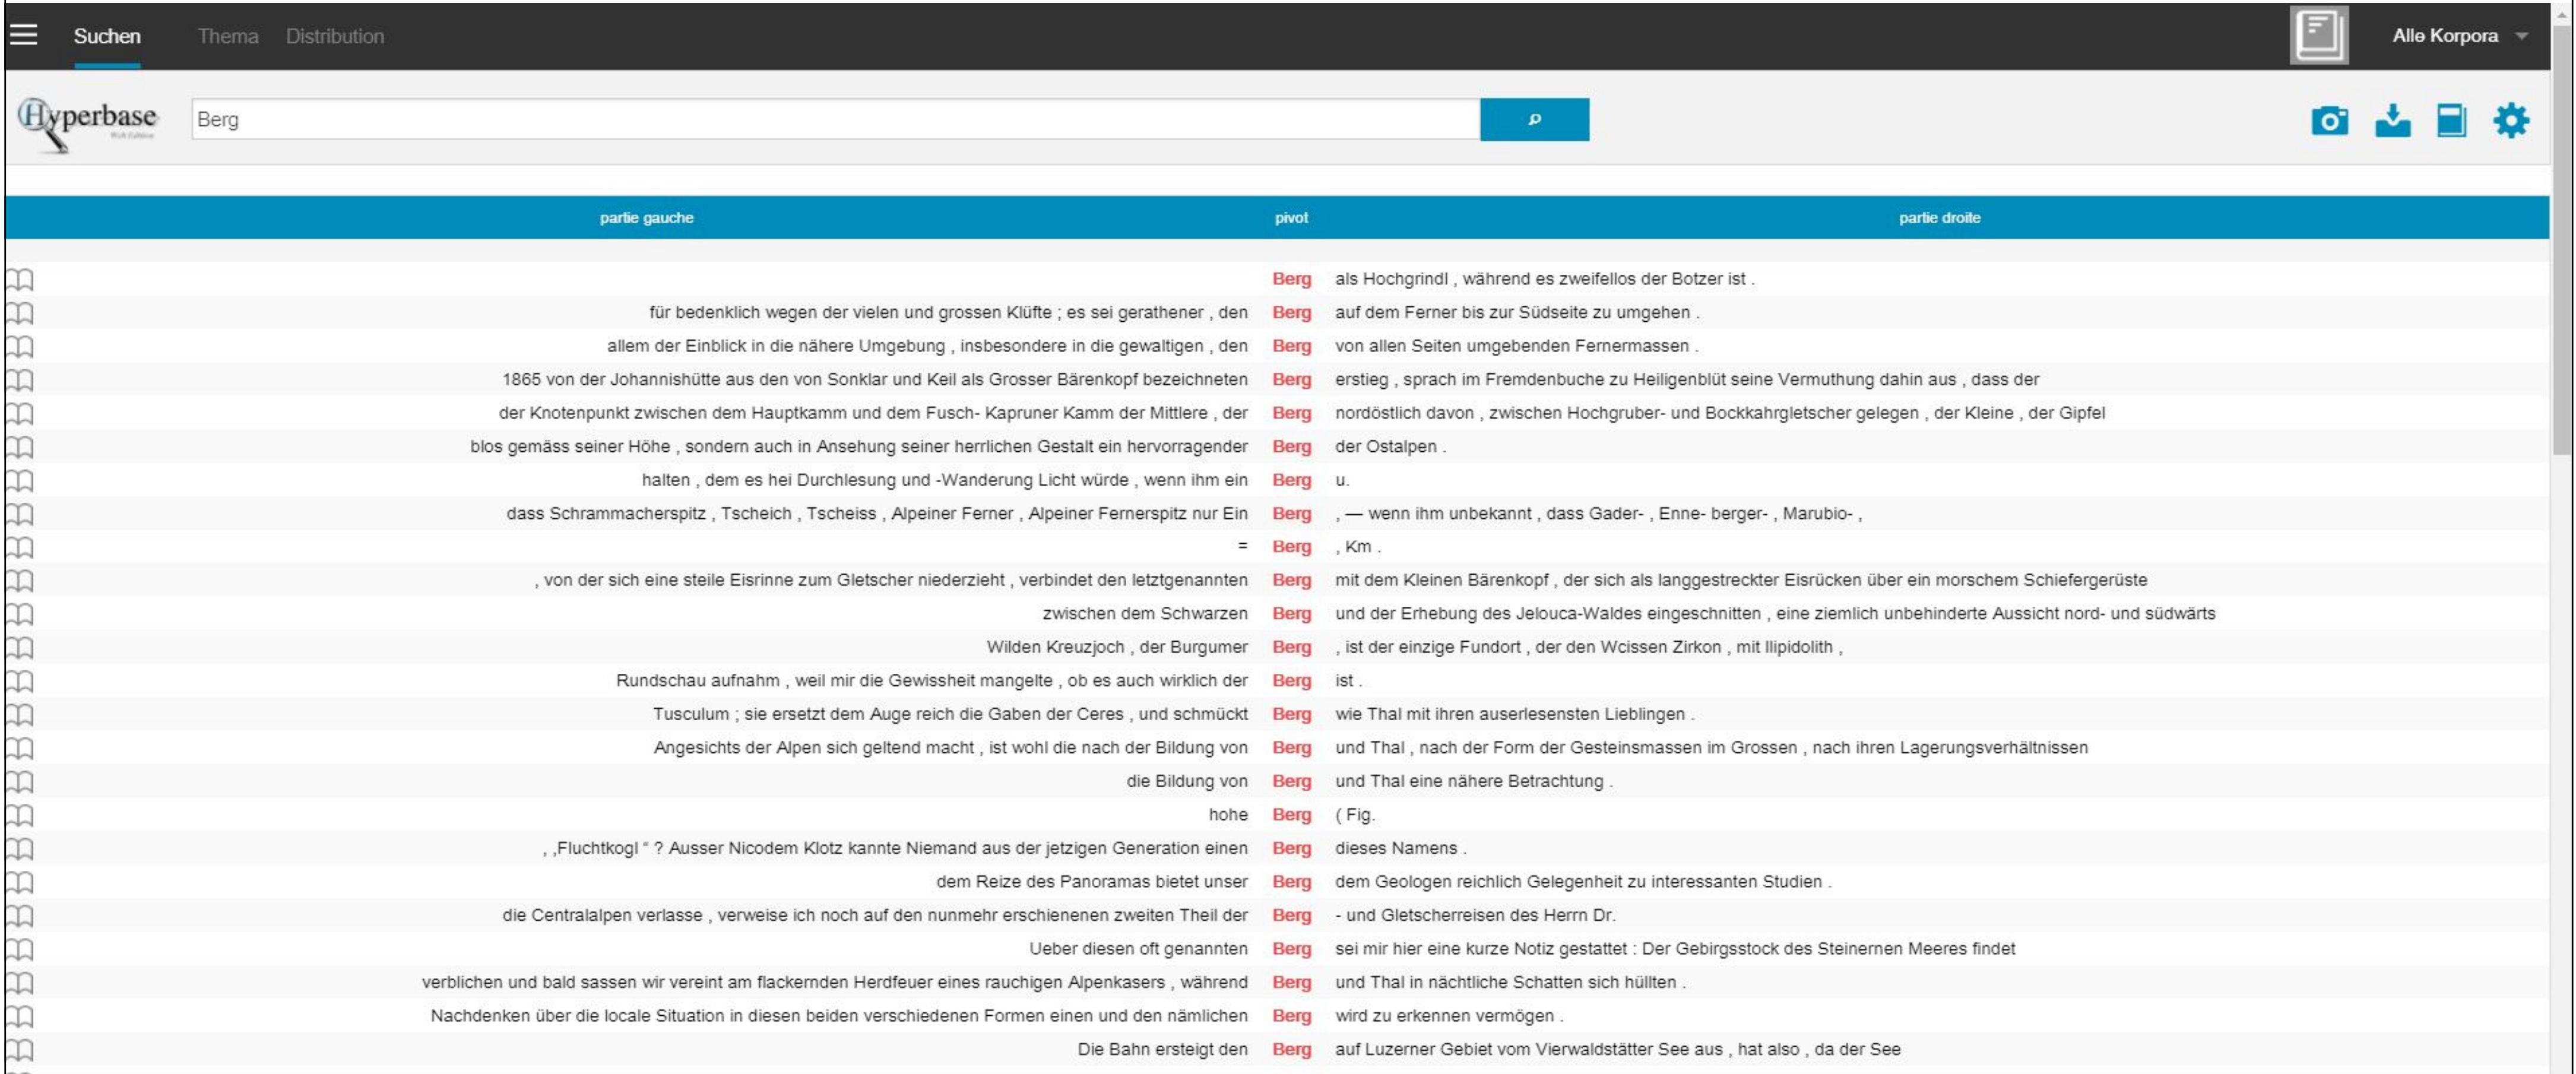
Suchen Thema Distribution

Alle Korpora

Hyperbase

Berg

| partie gauche | pivot | partie droite |
|---|---|---|
| | Berg | als Hochgrindl , während es zweifellos der Botzer ist . |
| für bedenklich wegen der vielen und grossen Klüfte ; es sei gerathener , den | Berg | auf dem Ferner bis zur Südseite zu umgehen . |
| allem der Einblick in die nähere Umgebung , insbesondere in die gewaltigen , den | Berg | von allen Seiten umgebenden Fernermassen . |
| 1865 von der Johannishütte aus den von Sonklar und Keil als Grosser Bärenkopf bezeichneten | Berg | erstieg , sprach im Fremdenbuche zu Heiligenblüt seine Vermuthung dahin aus , dass der |
| der Knotenpunkt zwischen dem Hauptkamm und dem Fusch- Kapruner Kamm der Mittlere , der | Berg | nordöstlich davon , zwischen Hochgruber- und Bockkahrgletscher gelegen , der Kleine , der Gipfel |
| blos gemäss seiner Höhe , sondern auch in Ansehung seiner herrlichen Gestalt ein hervorragender | Berg | der Ostalpen . |
| halten , dem es hei Durchlesung und -Wanderung Licht würde , wenn ihm ein | Berg | u. |
| dass Schrammacherspitz , Tscheich , Tscheiss , Alpeiner Ferner , Alpeiner Fernerspitz nur Ein | Berg | , — wenn ihm unbekannt , dass Gader- , Enne- berger- , Marubio- , |
| = | Berg | , Km . |
| , von der sich eine steile Eisrinne zum Gletscher niederzieht , verbindet den letztgenannten | Berg | mit dem Kleinen Bärenkopf , der sich als langgestreckter Eisrücken über ein morschem Schiefergerüste |
| zwischen dem Schwarzen | Berg | und der Erhebung des Jelouca-Waldes eingeschnitten , eine ziemlich unbehinderte Aussicht nord- und südwärts |
| Wilden Kreuzjoch , der Burgumer | Berg | , ist der einzige Fundort , der den Wcissen Zirkon , mit Ilipidolith , |
| Rundschau aufnahm , weil mir die Gewissheit mangelte , ob es auch wirklich der | Berg | ist . |
| Tusculum ; sie ersetzt dem Auge reich die Gaben der Ceres , und schmückt | Berg | wie Thal mit ihren auserlesensten Lieblingen . |
| Angesichts der Alpen sich geltend macht , ist wohl die nach der Bildung von | Berg | und Thal , nach der Form der Gesteinsmassen im Grossen , nach ihren Lagerungsverhältnissen |
| die Bildung von | Berg | und Thal eine nähere Betrachtung . |
| hohe | Berg | ( Fig. |
| , ,Fluchtkogl " ? Ausser Nicodem Klotz kannte Niemand aus der jetzigen Generation einen | Berg | dieses Namens . |
| dem Reize des Panoramas bietet unser | Berg | dem Geologen reichlich Gelegenheit zu interessanten Studien . |
| die Centralalpen verlasse , verweise ich noch auf den nunmehr erschienenen zweiten Theil der | Berg | - und Gletscherreisen des Herrn Dr. |
| Ueber diesen oft genannten | Berg | sei mir hier eine kurze Notiz gestattet : Der Gebirgsstock des Steinernen Meeres findet |
| verblichen und bald sassen wir vereint am flackernden Herdfeuer eines rauchigen Alpenkasers , während | Berg | und Thal in nächtliche Schatten sich hüllten . |
| Nachdenken über die locale Situation in diesen beiden verschiedenen Formen einen und den nämlichen | Berg | wird zu erkennen vermögen . |
| Die Bahn ersteigt den | Berg | auf Luzerner Gebiet vom Vierwaldstätter See aus , hat also , da der See |